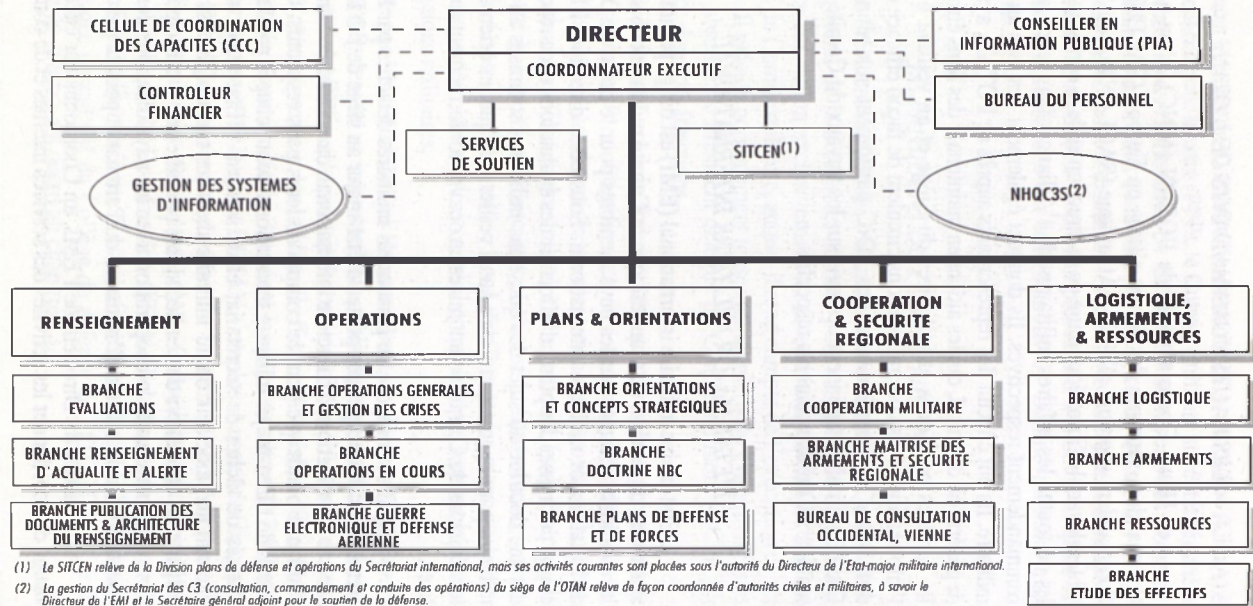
CELLULE DE COORDINATION DES CAPACITES (CCC)

DIRECTEUR

COORDONNATEUR EXECUTIF

CONSEILLER EN INFORMATION PUBLIQUE (PIA)

CONTROLEUR FINANCIER

BUREAU DU PERSONNEL

SERVICES DE SOUTIEN

SITCEN$^{(1)}$

GESTION DES SYSTEMES D'INFORMATION

NHQC3S$^{(2)}$

RENSEIGNEMENT

BRANCHE EVALUATIONS

BRANCHE RENSEIGNEMENT D'ACTUALITE ET ALERTE

BRANCHE PUBLICATION DES DOCUMENTS & ARCHITECTURE DU RENSEIGNEMENT

OPERATIONS

BRANCHE OPERATIONS GENERALES ET GESTION DES CRISES

BRANCHE OPERATIONS EN COURS

BRANCHE GUERRE ELECTRONIQUE ET DEFENSE AERIENNE

PLANS & ORIENTATIONS

BRANCHE ORIENTATIONS ET CONCEPTS STRATÉGIQUES

BRANCHE DOCTRINE NBC

BRANCHE PLANS DE DEFENSE ET DE FORCES

COOPERATION & SECURITE REGIONALE

BRANCHE COOPERATION MILITAIRE

BRANCHE MAITRISE DES ARMEMENTS ET SECURITE REGIONALE

BUREAU DE CONSULTATION OCCIDENTAL, VIENNE

LOGISTIQUE, ARMEMENTS & RESSOURCES

BRANCHE LOGISTIQUE

BRANCHE ARMEMENTS

BRANCHE RESSOURCES

BRANCHE ETUDE DES EFFECTIFS

(1) Le SITCEN relève de la Division plans de défense et opérations du Secrétariat international, mais ses activités courantes sont placées sous l'autorité du Directeur de l'Etat-major militaire international.

(2) La gestion du Secrétariat des C3 (consultation, commandement et conduite des opérations) du siège de l'OTAN relève de façon coordonnée d'autorités civiles et militaires, à savoir le Directeur de l'EMI et le Secrétaire général adjoint pour le soutien de la défense.